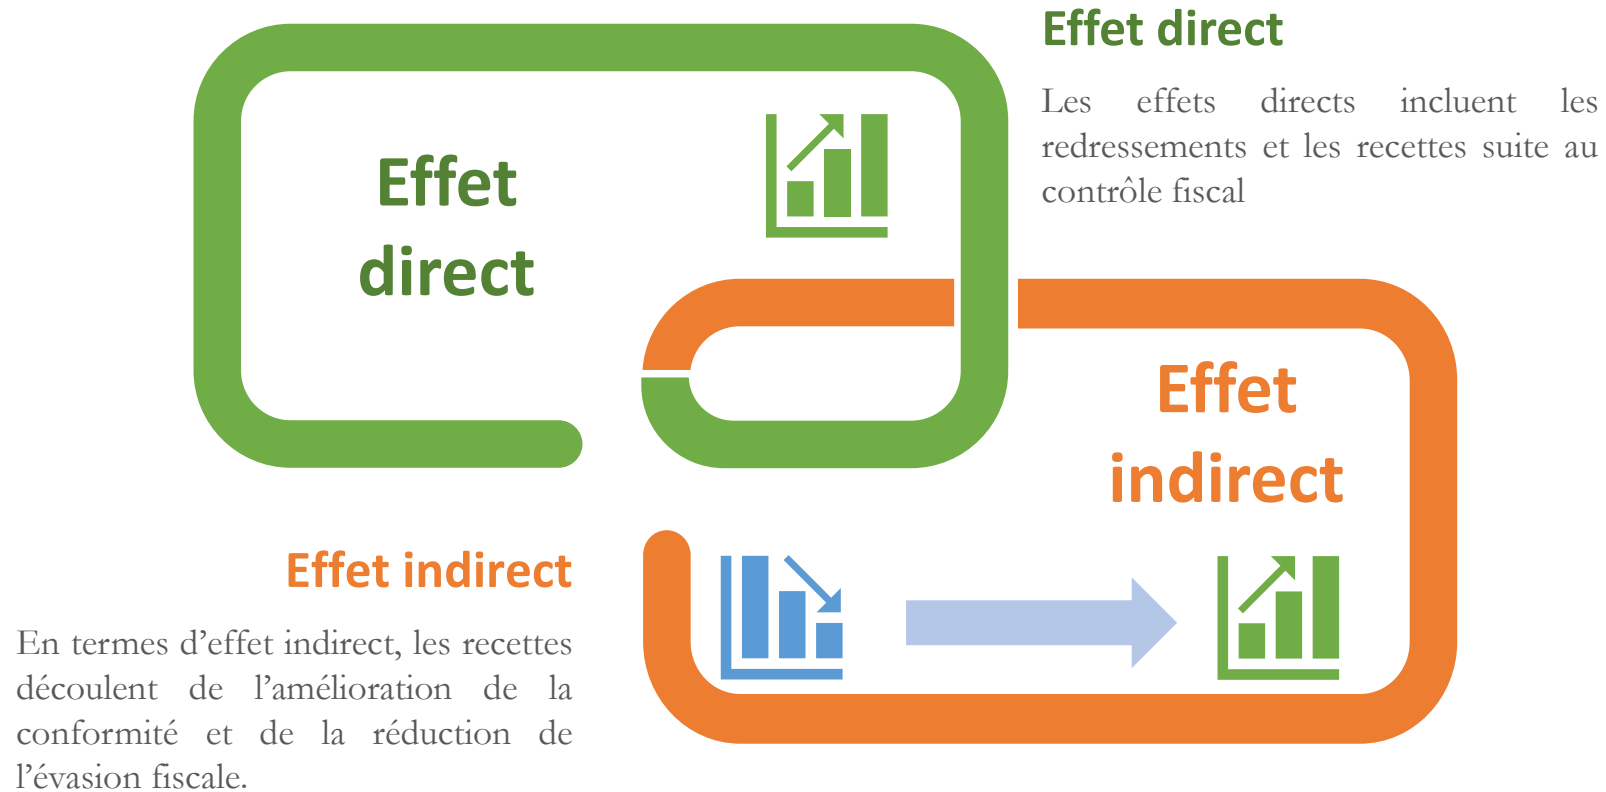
Effet direct

Effet direct

Les effets directs incluent les redressements et les recettes suite au contrôle fiscal

Effet indirect

Effet indirect

En termes d'effet indirect, les recettes découlent de l'amélioration de la conformité et de la réduction de l'évasion fiscale.